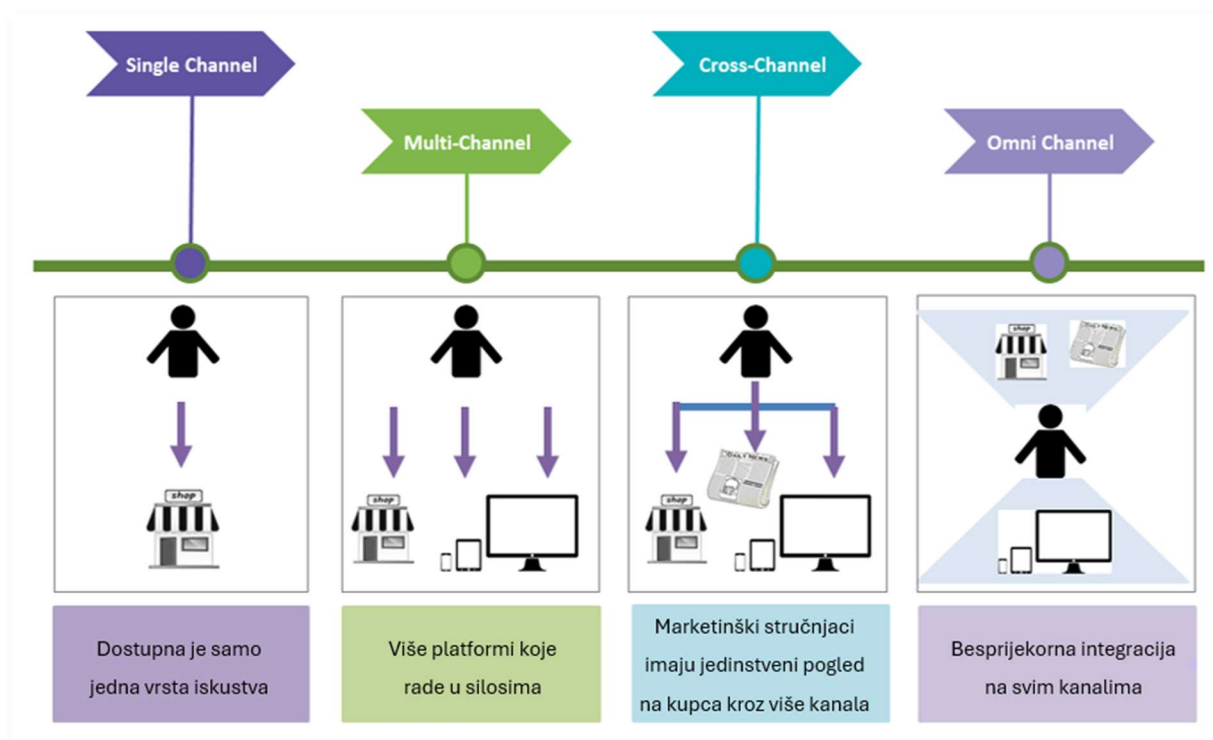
Single Channel

Multi-Channel

Cross-Channel

Omni Channel

shop

shop

shop

shop

Dostupna je samo jedna vrsta iskustva

Više platformi koje rade u silosima

Marketinški stručnjaci imaju jedinstveni pogled na kupca kroz više kanala

Besprijekorna integracija na svim kanalima